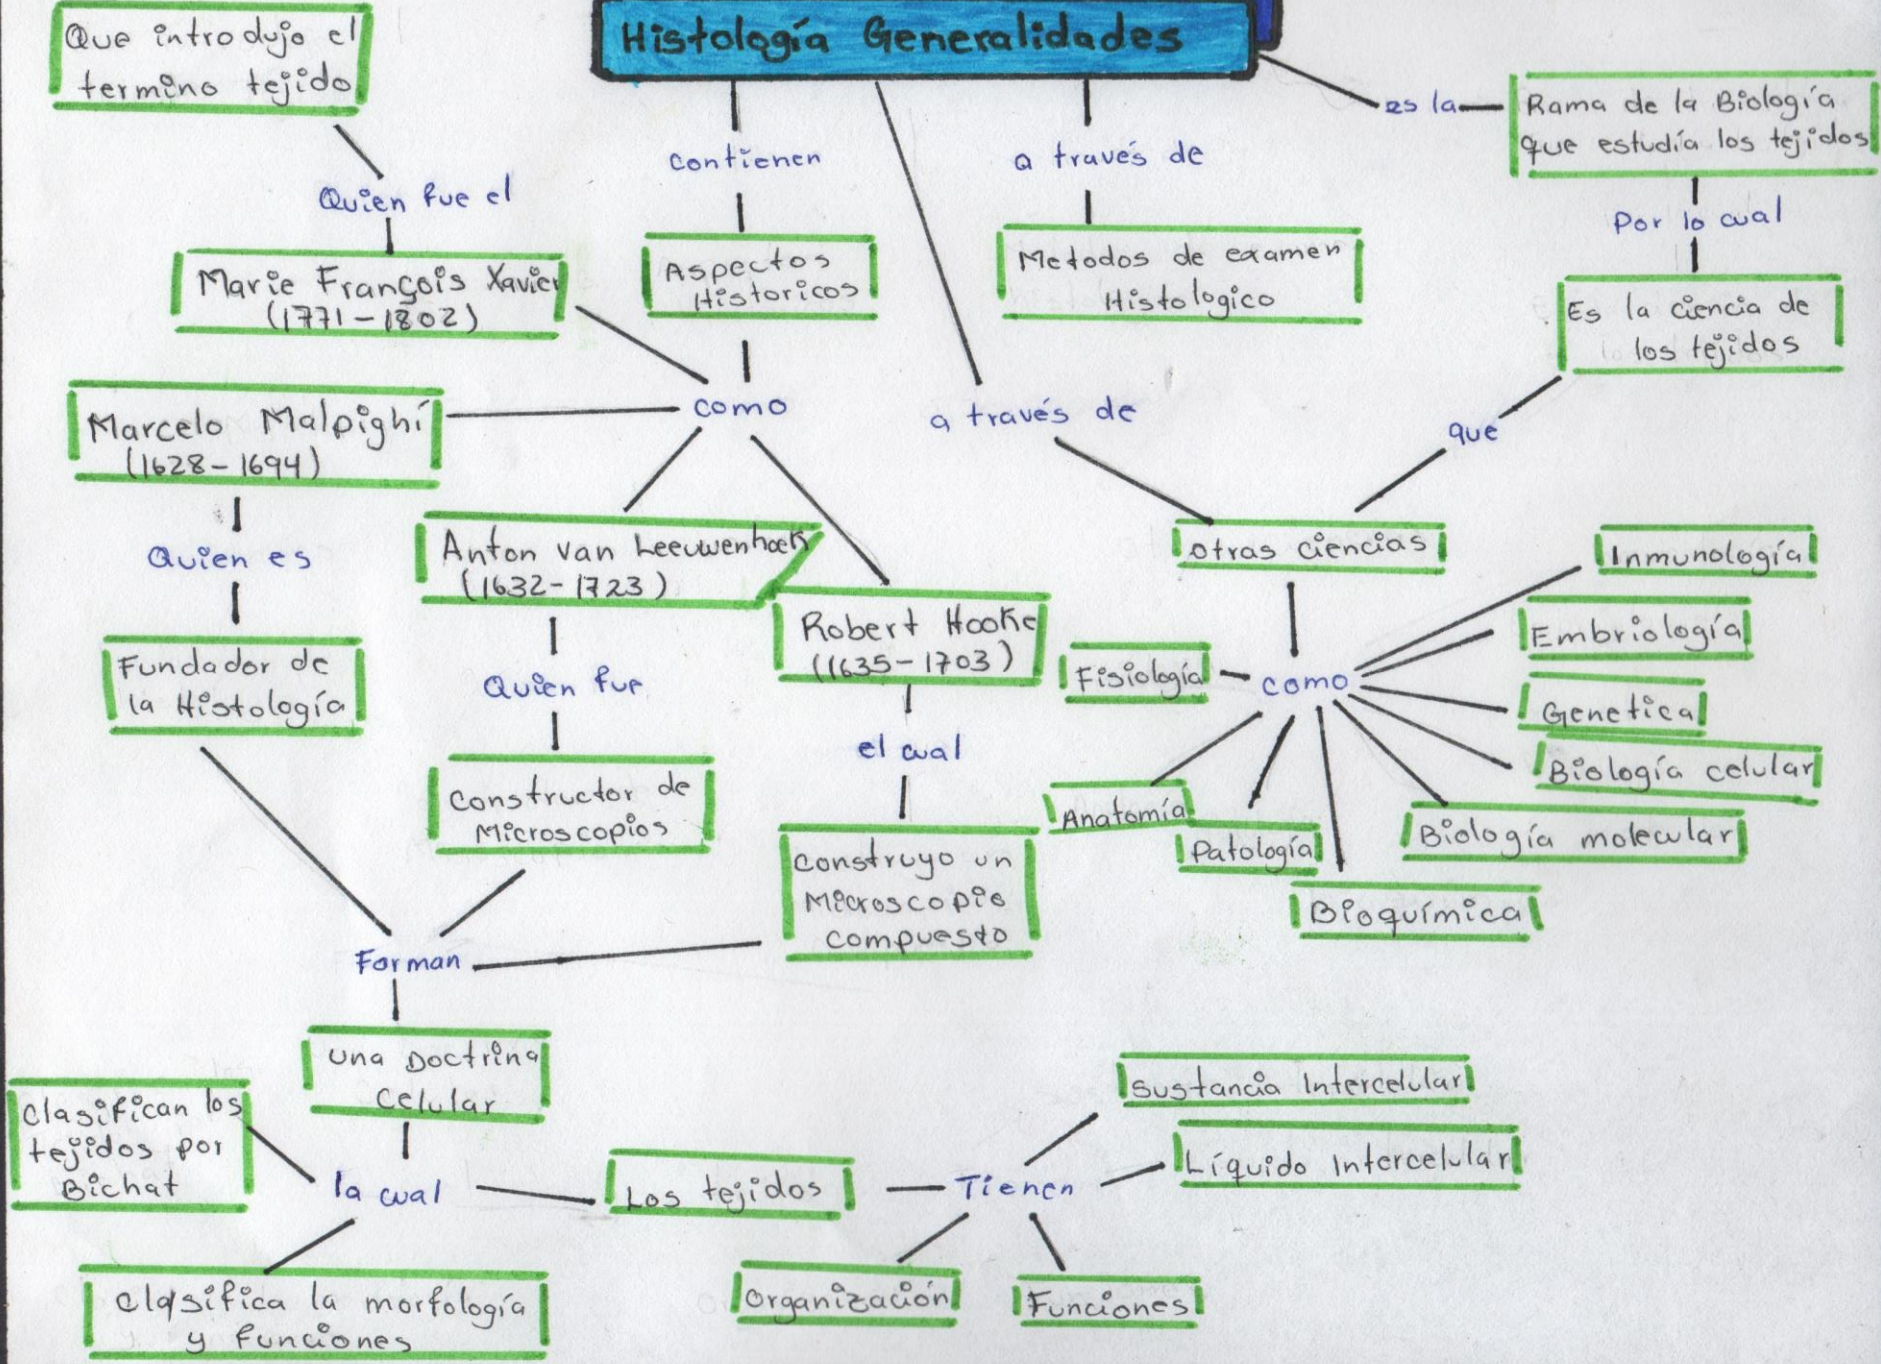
Histología Generalidades

Que introdujo el termino tejido

Quien fue el

Marie François Xavier (1771-1802)

contienen

Aspectos Historicos

a través de

Metodos de examen Histologico

es la

Rama de la Biología que estudía los tejidos

Por lo cual

Es la ciencia de los tejidos

como

Marcelo Malpighí (1628-1694)

Quien es

Fundador de la Histología

Anton van Leeuwenhoek (1632-1723)

Quien fue

Constructor de Microscopios

Robert Hooke (1635-1703)

el cual

construyo un Microscopio compuesto

a través de

que

otras ciencias

como

Fisiología

Inmunología

Embriología

Genetica

Biología celular

Biología molecular

Bioquímica

Patología

Anatomía

Forman

Una Doctrina Celular

la cual

Clasifican los tejidos por Bichat

clasifica la morfología y funciones

Los tejidos

Tienen

Sustancia Intercelular

Líquido Intercelular

Organización

Funciones